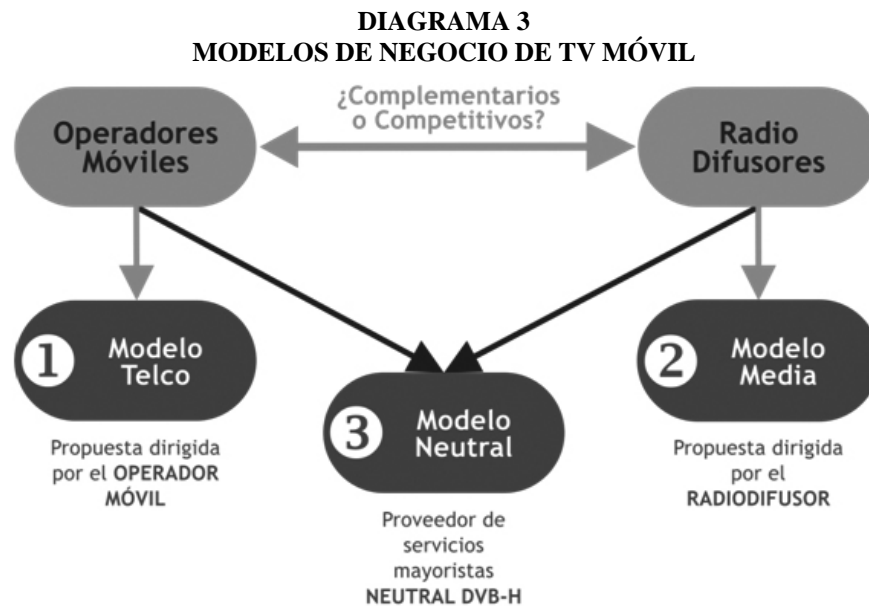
DIAGRAMA 3
MODELOS DE NEGOCIO DE TV MÓVIL

Operadores Móviles

¿Complementarios o Competitivos?

Radio Difusores

1 Modelo Telco

Propuesta dirigida por el OPERADOR MÓVIL

3 Modelo Neutral

Proveedor de servicios mayoristas NEUTRAL DVB-H

2 Modelo Media

Propuesta dirigida por el RADIODIFUSOR